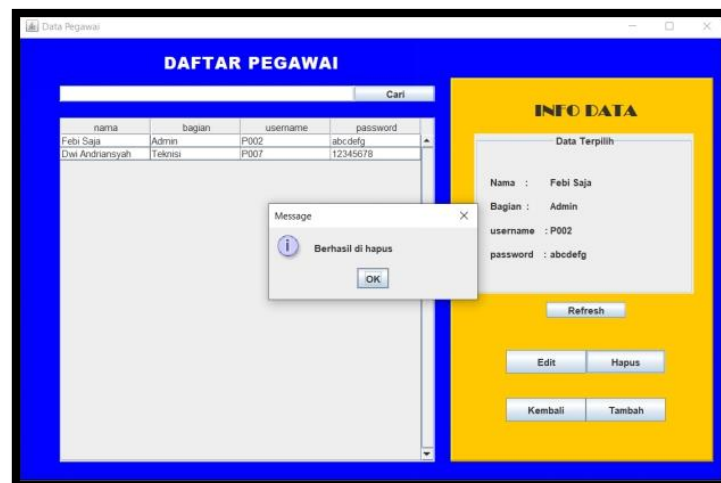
Data Pegawai

DAFTAR PEGAWAI

Cari

| nama | bagian | username | password |
|---|---|---|---|
| Febi Saja | Admin | P002 | abcdefg |
| Dwi Andriansyah | Teknisi | P007 | 12345678 |

Message

Berhasil di hapus

OK

INFO DATA

Data Terpilih

Nama : Febi Saja

Bagian : Admin

username : P002

password : abcdefg

Refresh

Edit

Hapus

Kembali

Tambah